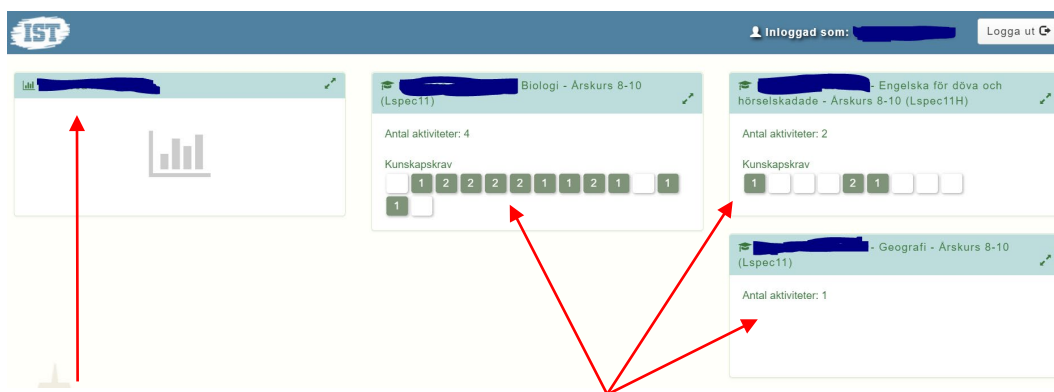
IST

Inloggad som: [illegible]

Logga ut

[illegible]

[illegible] Biologi - Årskurs 8-10 (Lspec11)

Antal aktiviteter: 4

Kunskapskrav

1 2 2 2 2 1 1 2 1 1

1

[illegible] - Engelska för döva och hörselskadade - Årskurs 8-10 (Lspec11H)

Antal aktiviteter: 2

Kunskapskrav

1 2 1

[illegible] - Geografi - Årskurs 8-10 (Lspec11)

Antal aktiviteter: 1